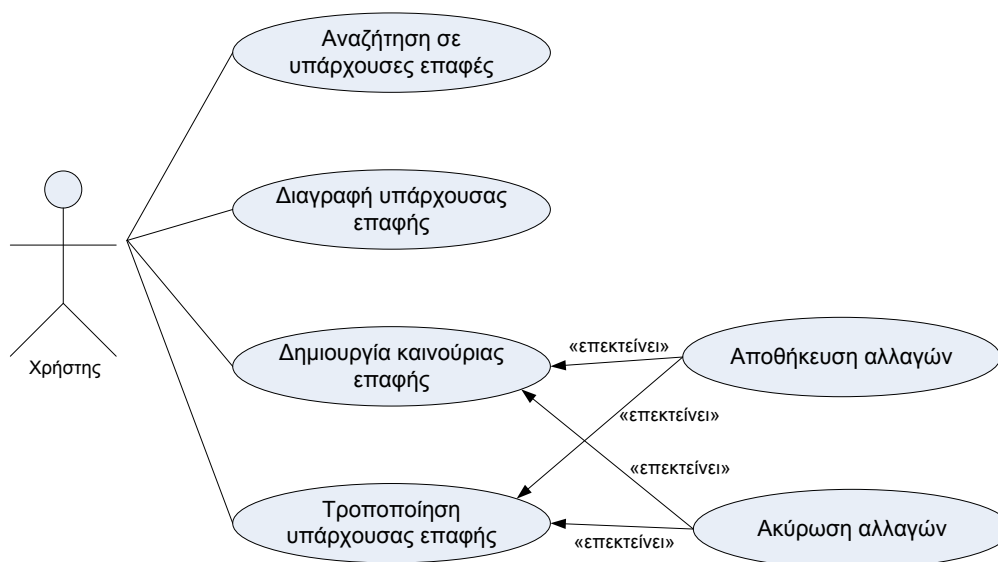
Αναζήτηση σε υπάρχουσες επαφές

Διαγραφή υπάρχουσας επαφής

Χρήστης

Δημιουργία καινούριας επαφής

«επεκτείνει»

Αποθήκευση αλλαγών

«επεκτείνει»

«επεκτείνει»

Τροποποίηση υπάρχουσας επαφής

«επεκτείνει»

Ακύρωση αλλαγών